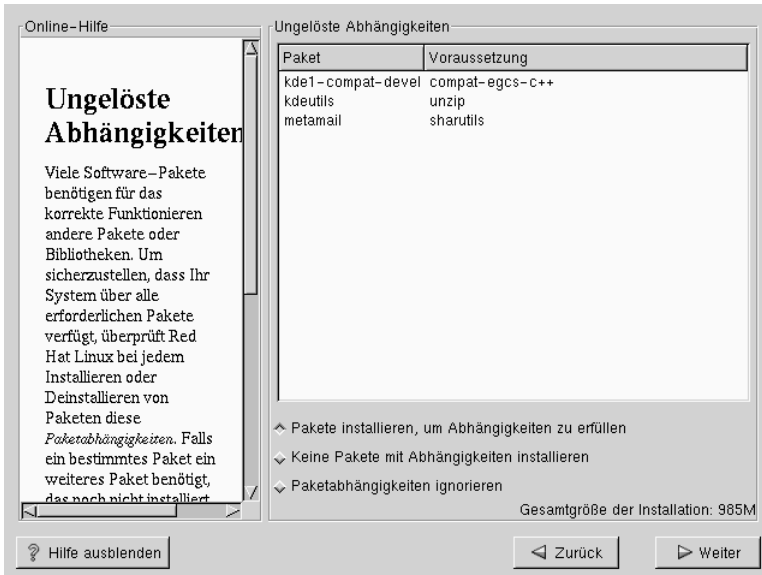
Online-Hilfe

Ungelöste Abhängigkeiten

Viele Software-Pakete benötigen für das korrekte Funktionieren andere Pakete oder Bibliotheken. Um sicherzustellen, dass Ihr System über alle erforderlichen Pakete verfügt, überprüft Red Hat Linux bei jedem Installieren oder Deinstallieren von Paketen diese *Paketabhängigkeiten*. Falls ein bestimmtes Paket ein weiteres Paket benötigt, das noch nicht installiert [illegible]

Ungelöste Abhängigkeiten

| Paket | Voraussetzung |
|---|---|
| kde1-compat-devel | compat-egcs-c++ |
| kdeutils | unzip |
| metamail | sharutils |

Pakete installieren, um Abhängigkeiten zu erfüllen
Keine Pakete mit Abhängigkeiten installieren
Paketabhängigkeiten ignorieren

Gesamtgröße der Installation: 985M

Hilfe ausblenden

Zurück

Weiter